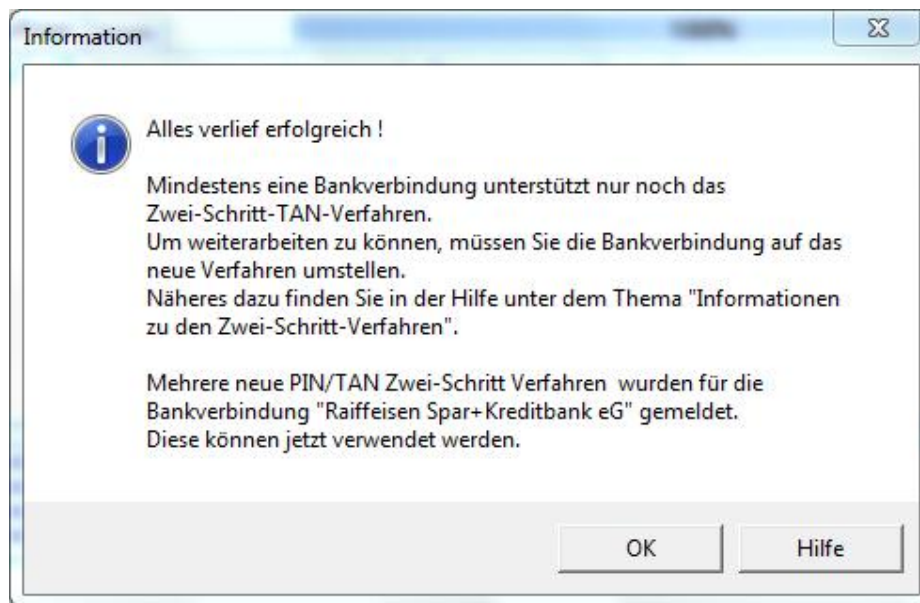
Information

Alles verlief erfolgreich !

Mindestens eine Bankverbindung unterstützt nur noch das Zwei-Schritt-TAN-Verfahren.
Um weiterarbeiten zu können, müssen Sie die Bankverbindung auf das neue Verfahren umstellen.
Näheres dazu finden Sie in der Hilfe unter dem Thema "Informationen zu den Zwei-Schritt-Verfahren".

Mehrere neue PIN/TAN Zwei-Schritt Verfahren wurden für die Bankverbindung "Raiffeisen Spar+Kreditbank eG" gemeldet.
Diese können jetzt verwendet werden.

OK

Hilfe